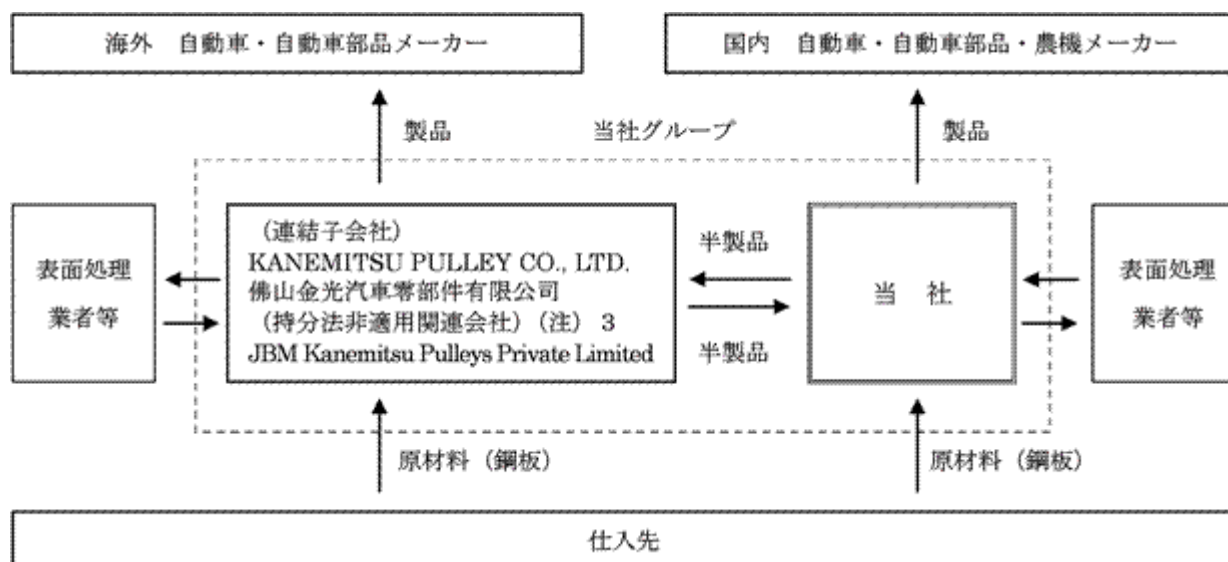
海外　自動車・自動車部品メーカー

国内　自動車・自動車部品・農機メーカー

製品

当社グループ

製品

表面処理業者等

（連結子会社）
KANEMITSU PULLEY CO., LTD.
佛山金光汽車零部件有限公司
（持分法非適用関連会社）（注）３
JBM Kanemitsu Pulleys Private Limited

半製品

半製品

当　社

表面処理業者等

原材料（鋼板）

原材料（鋼板）

仕入先